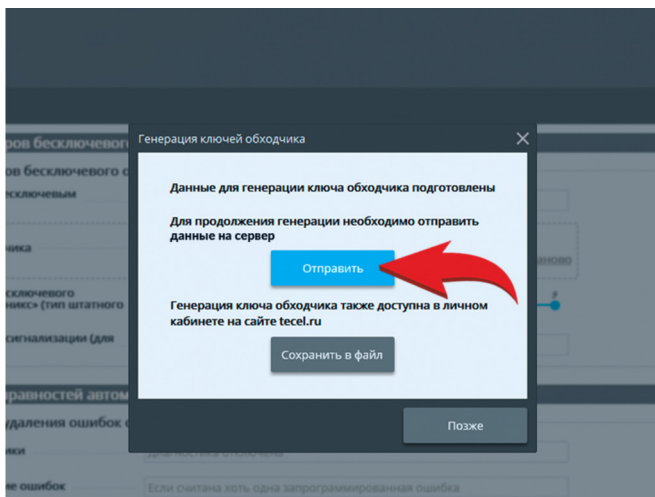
ов бесключевог
ов бесключевого с
есключевым
чика
бесключевого
нікс» (тип штатного
сигнализации (для
правностей автом
удаления ошибок с
ки
ие ошибок
Если считана хоть одна запрограммированная ошибка

Генерация ключей обходчика

Данные для генерации ключа обходчика подготовлены

Для продолжения генерации необходимо отправить данные на сервер

Отправить

Генерация ключа обходчика также доступна в личном кабинете на сайте tecel.ru

Сохранить в файл

Позже